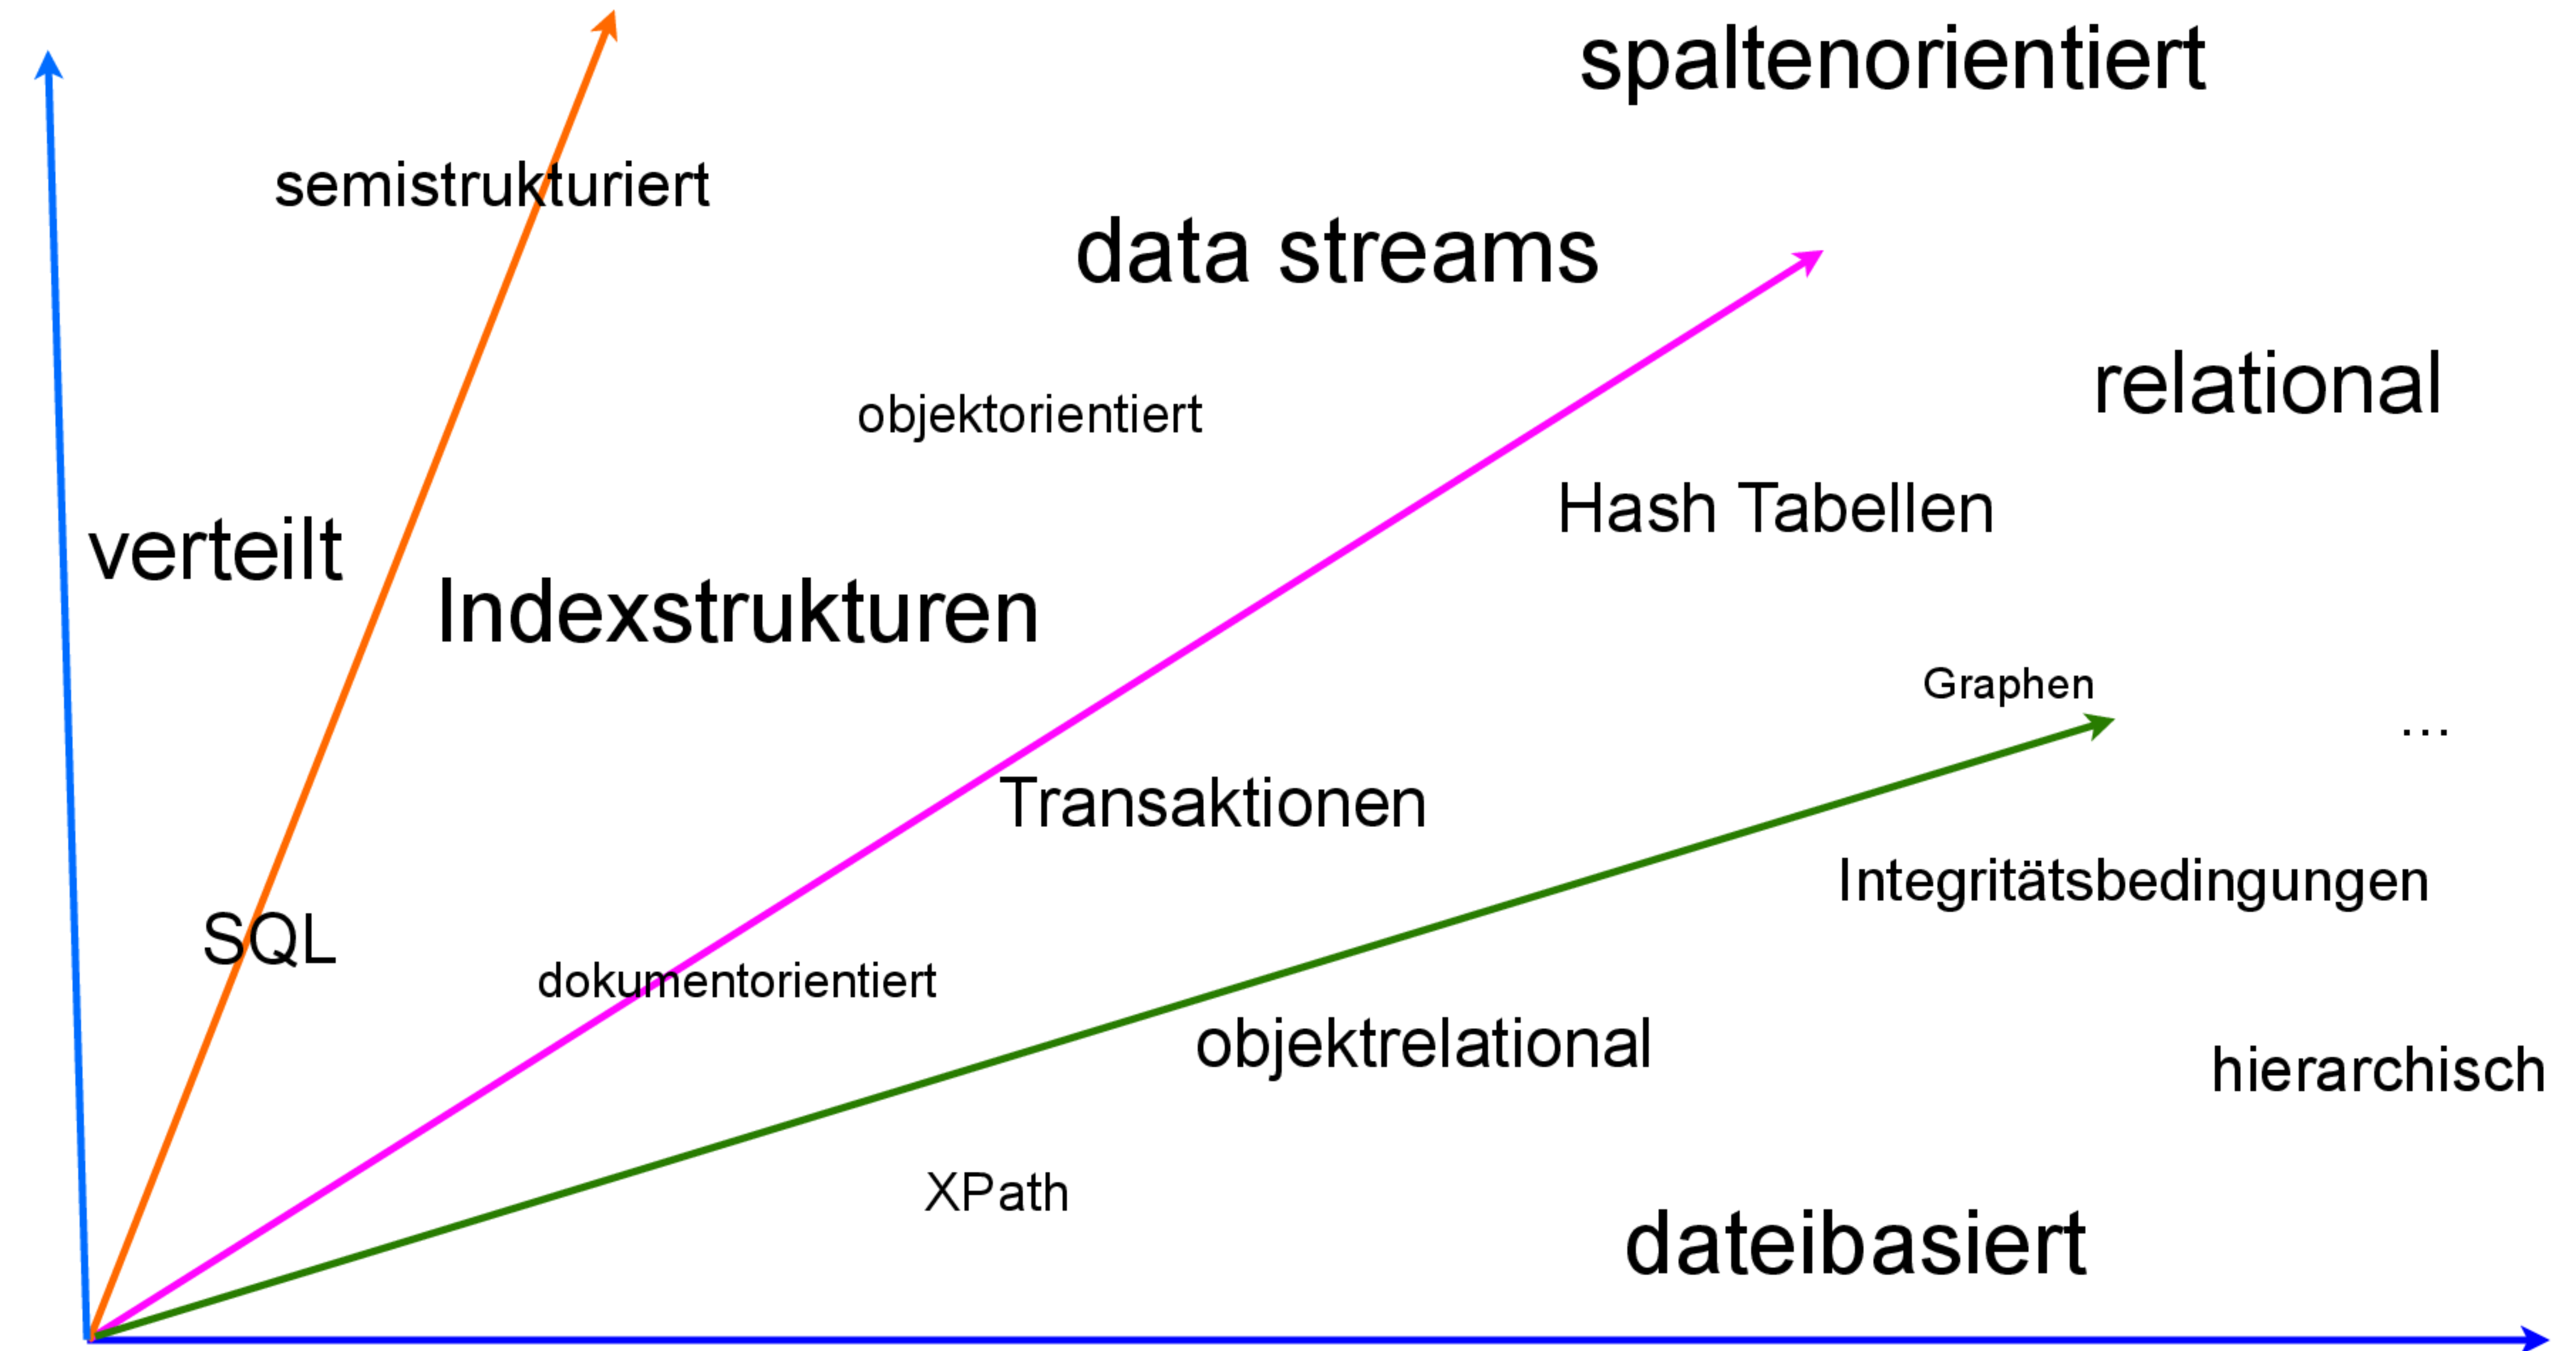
spaltenorientiert

semistrukturiert

data streams

relational

objektorientiert

Hash Tabellen

verteilt

Indexstrukturen

Graphen

...

Transaktionen

Integritätsbedingungen

SQL

dokumentorientiert

objektrelational

hierarchisch

XPath

dateibasiert